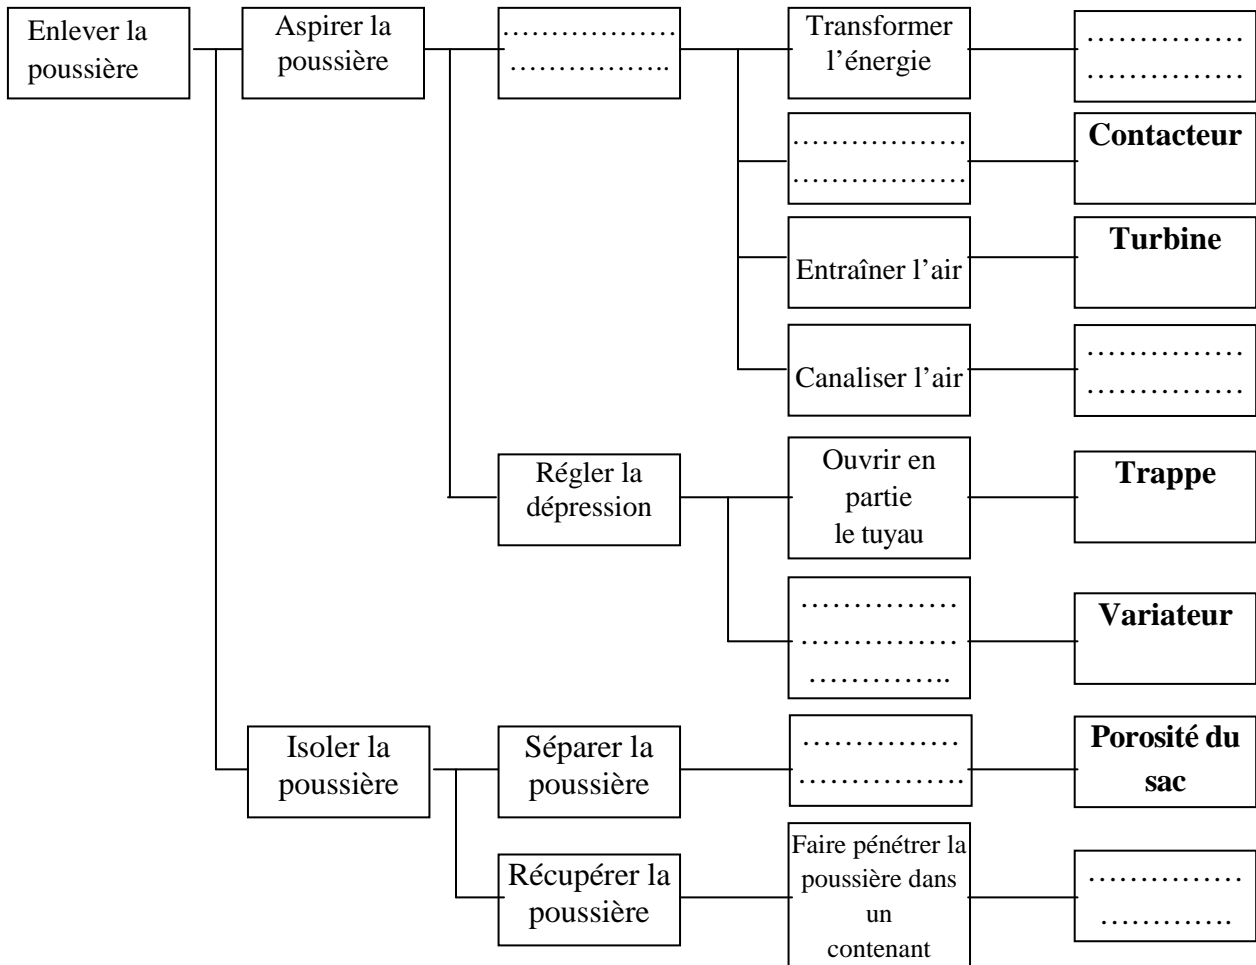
Enlever la poussière

Aspirer la poussière

……………… ……………..

Transformer l'énergie

……………… ………………

……………… ………………

Contacteur

Entraîner l'air

Turbine

Canaliser l'air

……………… ………………

Régler la dépression

Ouvrir en partie le tuyau

Trappe

……………… ……………… ……………..

Variateur

Isoler la poussière

Séparer la poussière

……………… ………………

Porosité du sac

Récupérer la poussière

Faire pénétrer la poussière dans un contenant

……………… ……………….